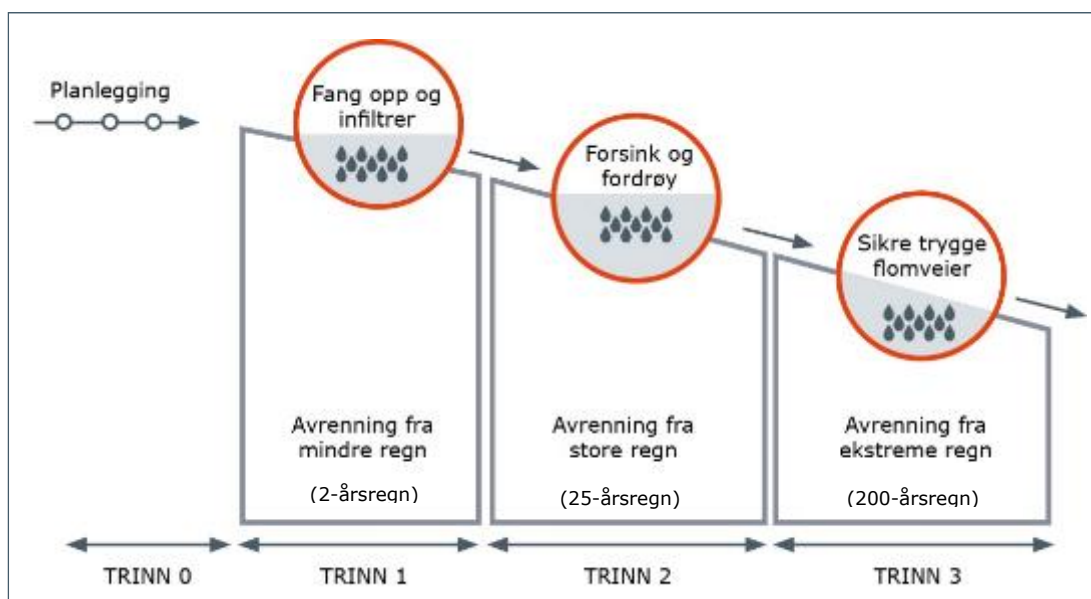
Planlegging

Fang opp og infiltrer

Forsink og fordrøy

Sikre trygge flomveier

Avrenning fra mindre regn

(2-årsregn)

Avrenning fra store regn

(25-årsregn)

Avrenning fra ekstreme regn

(200-årsregn)

TRINN 0

TRINN 1

TRINN 2

TRINN 3